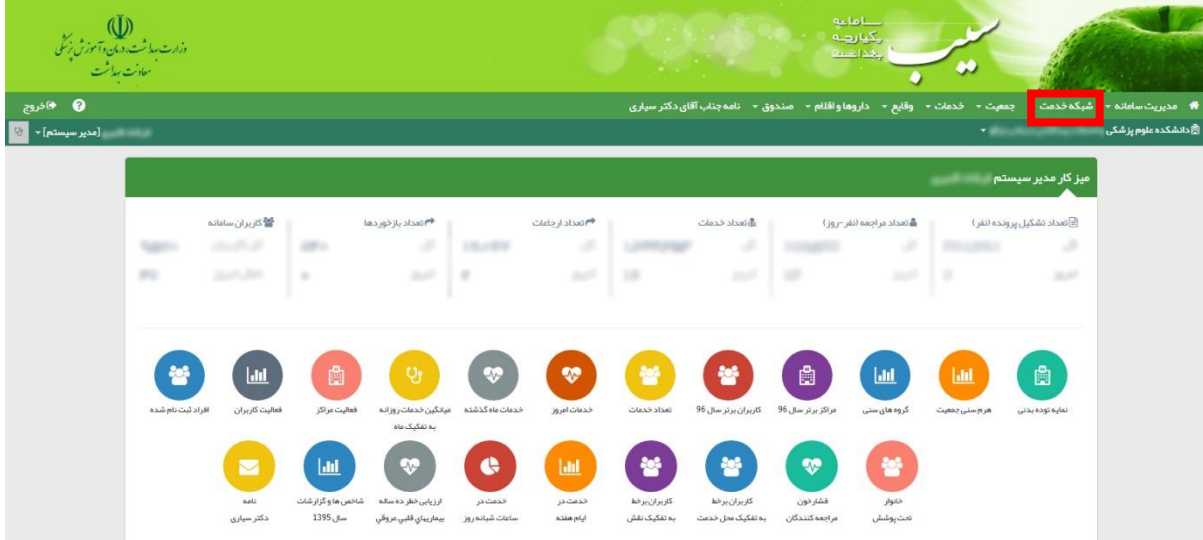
وزارت بهداشت، درمان و آموزش پزشکی
معاونت بهداشت

سامانه
یکپارچه
بهداشت
سیب

مدیریت سامانه ▾ شبکه خدمت جمعیت ▾ خدمات ▾ وقایع ▾ داروها و اقلام ▾ صندوق ▾ نامه جناب آقای دکتر سیاری
خروج

دانشکده علوم پزشکی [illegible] ▾
[مدیر سیستم] ▾

میز کار مدیر سیستم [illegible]

تعداد تشکیل پرونده (نفر)
تعداد مراجعه (نفر-روز)
تعداد خدمات
تعداد ارجاعات
تعداد بازخوردها
کاربران سامانه

نمایه توده بدنی
هرم سنی جمعیت
گروه های سنی
مراکز برتر سال 96
کاربران برتر سال 96
تعداد خدمات
خدمات امروز
خدمات ماه گذشته
میانگین خدمات روزانه به تفکیک ماه
فعالیت مراکز
فعالیت کاربران
افراد ثبت نام شده

خانوار تحت پوشش
فشارخون مراجعه کنندگان
کاربران برخط به تفکیک محل خدمت
کاربران برخط به تفکیک نقش
خدمت در ایام هفته
خدمت در ساعات شبانه روز
ارزیابی خطر ده ساله بیماریهای قلبی عروقی
شاخص ها و گزارشات سال 1395
نامه دکتر سیاری